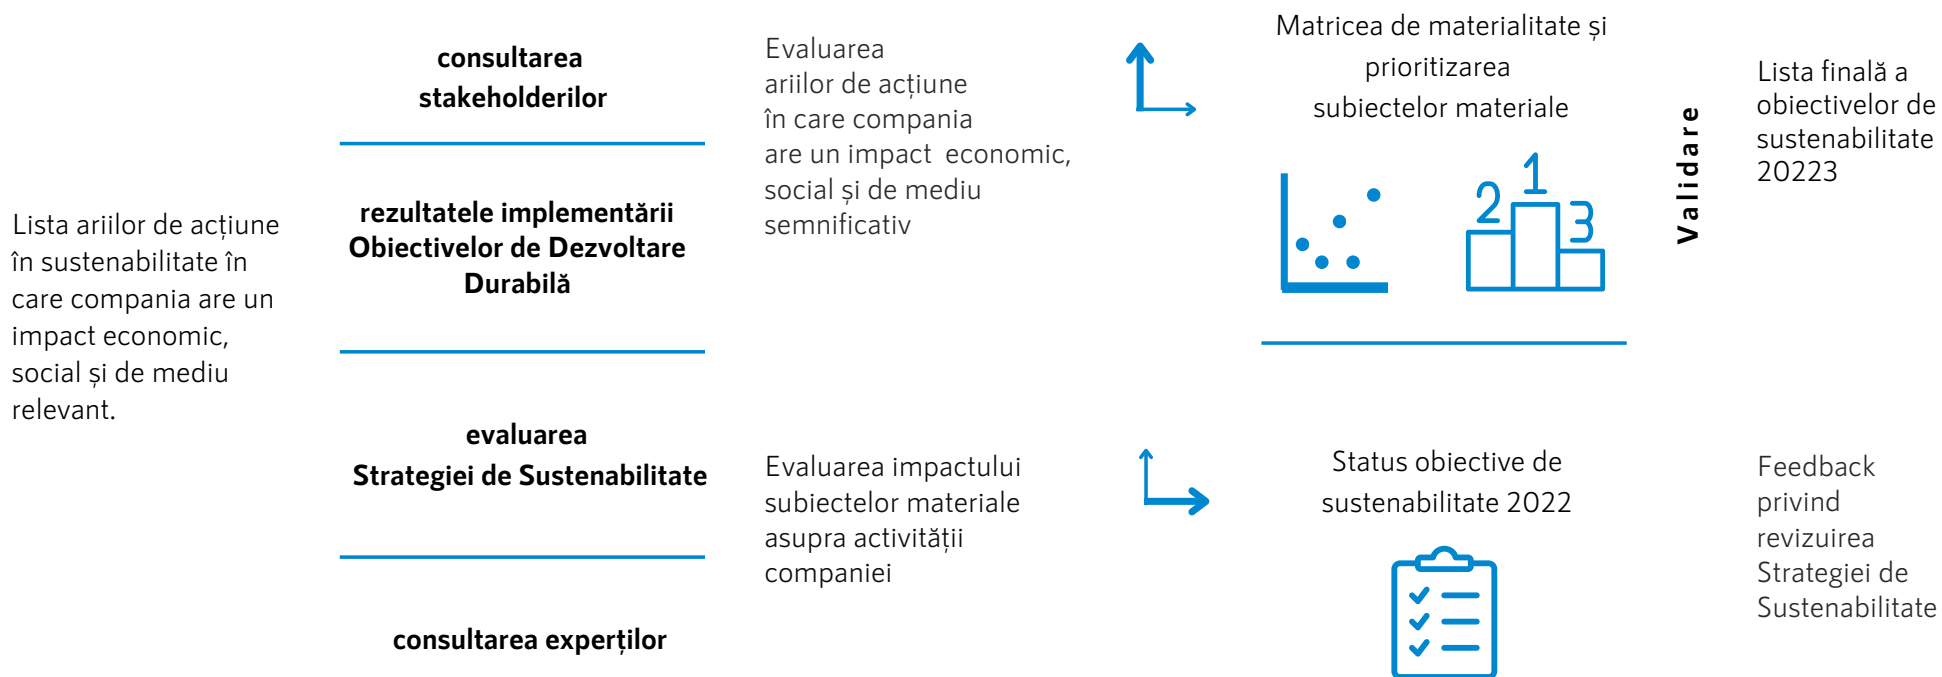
Lista ariilor de acțiune în sustenabilitate în care compania are un impact economic, social și de mediu relevant.

consultarea stakeholderilor

rezultatele implementării Obiectivelor de Dezvoltare Durabilă

evaluarea Strategiei de Sustenabilitate

consultarea experților

Evaluarea ariilor de acțiune în care compania are un impact economic, social și de mediu semnificativ

Evaluarea impactului subiectelor materiale asupra activității companiei

Matricea de materialitate și prioritizarea subiectelor materiale

2 1 3

Status obiective de sustenabilitate 2022

Validare

Lista finală a obiectivelor de sustenabilitate 20223

Feedback privind revizuirea Strategiei de Sustenabilitate